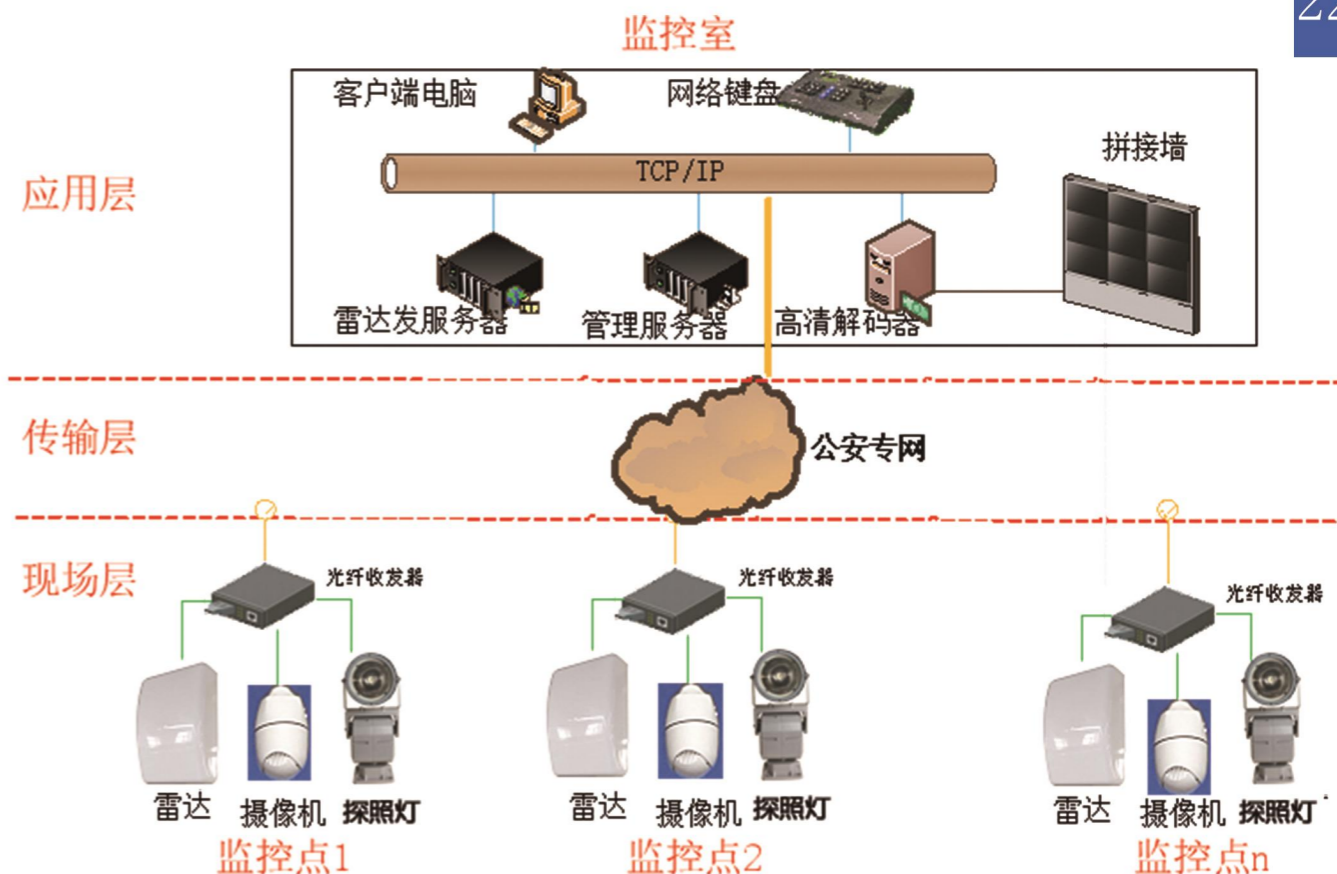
监控室

客户端电脑

网络键盘

TCP/IP

拼接墙

应用层

雷达发服务器

管理服务器

高清解码器

传输层

公安专网

现场层

光纤收发器

光纤收发器

光纤收发器

雷达

摄像机

探照灯

监控点1

雷达

摄像机

探照灯

监控点2

雷达

摄像机

探照灯

监控点n